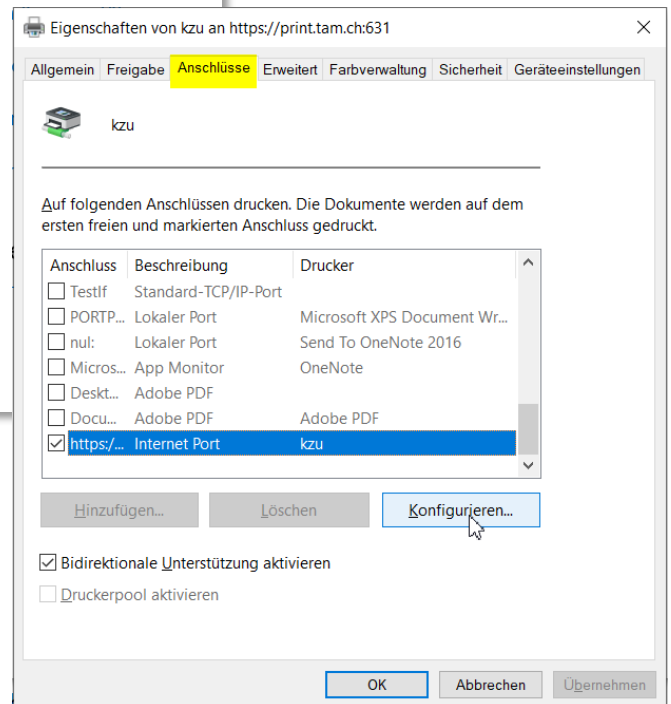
Eigenschaften von kzu an https://print.tam.ch:631

Allgemein | Freigabe | Anschlüsse | Erweitert | Farbverwaltung | Sicherheit | Geräteeinstellungen

kzu

Auf folgenden Anschlüssen drucken. Die Dokumente werden auf dem ersten freien und markierten Anschluss gedruckt.

| Anschluss | Beschreibung | Drucker |
|---|---|---|
| TestIf | Standard-TCP/IP-Port | |
| PORTP... | Lokaler Port | Microsoft XPS Document Wr... |
| nul: | Lokaler Port | Send To OneNote 2016 |
| Micros... | App Monitor | OneNote |
| Deskt... | Adobe PDF | |
| Docu... | Adobe PDF | Adobe PDF |
| https:/... | Internet Port | kzu |

Hinzufügen... | Löschen | Konfigurieren...

Bidirektionale Unterstützung aktivieren

Druckerpool aktivieren

OK | Abbrechen | Übernehmen